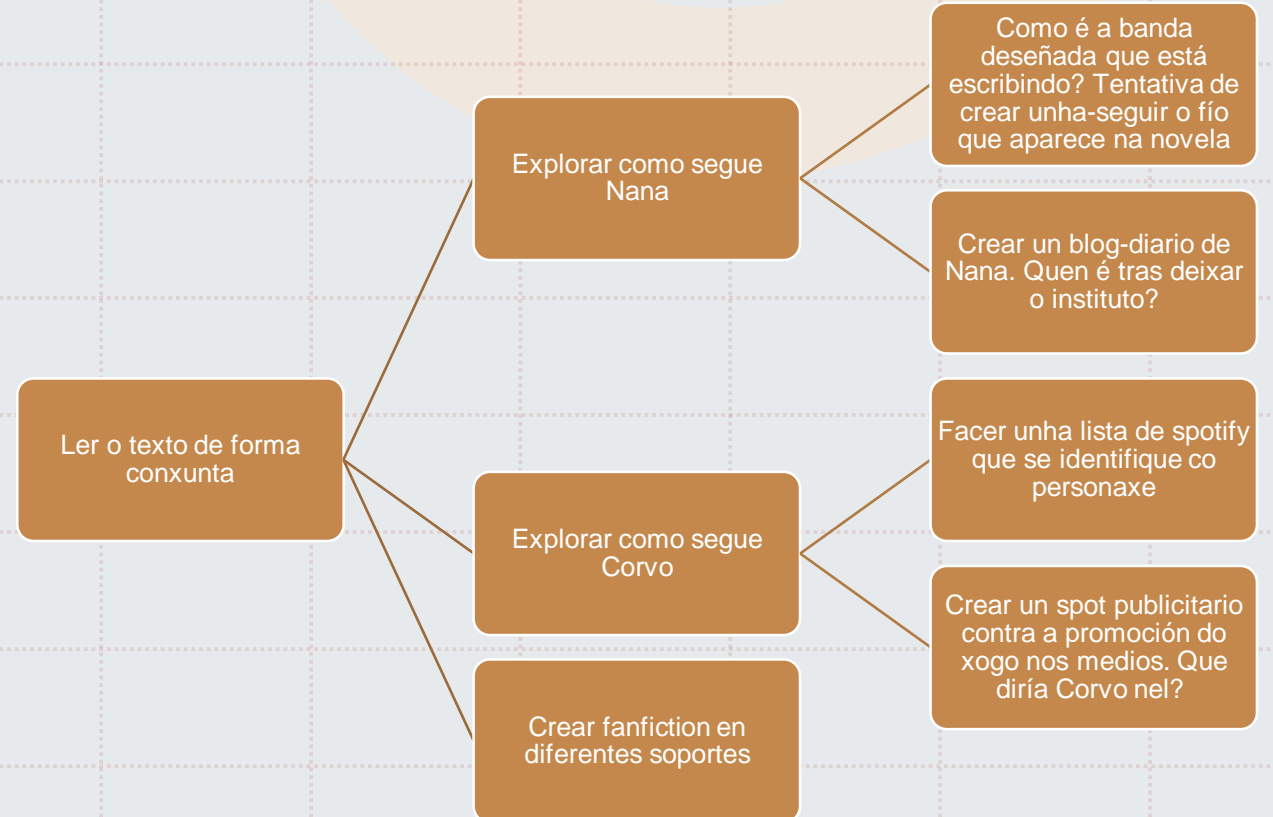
Ler o texto de forma conxunta

Explorar como segue Nana

Como é a banda deseñada que está escribindo? Tentativa de crear unha-seguir o fío que aparece na novela

Crear un blog-diario de Nana. Quen é tras deixar o instituto?

Explorar como segue Corvo

Facer unha lista de spotify que se identifique co personaxe

Crear un spot publicitario contra a promoción do xogo nos medios. Que diría Corvo nel?

Crear fanfiction en diferentes soportes